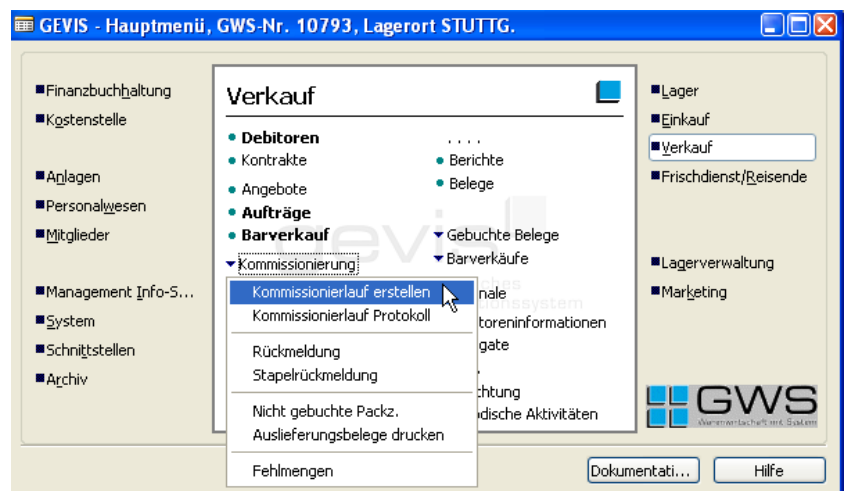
GEVIS - Hauptmenü, GWS-Nr. 10793, Lagerort STUTTG.

Finanzbuchhaltung
Kostenstelle

Anlagen
Personalwesen
Mitglieder

Management Info-S...
System
Schnittstellen
Archiv

Verkauf

Debitoren
Kontrakte

Angebote
Aufträge
Barverkauf
Kommissionierung

....
Berichte
Belege

Gebuchte Belege
Barverkäufe

Kommissionierlauf erstellen
Kommissionierlauf Protokoll

Rückmeldung
Stapelrückmeldung

Nicht gebuchte Packz.
Auslieferungsbelege drucken

Fehlmengen

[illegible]nale
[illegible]toreninformationen
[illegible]gate
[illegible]chtung
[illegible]dische Aktivitäten

Lager
Einkauf
Verkauf
Frischdienst/Reisende

Lagerverwaltung
Marketing

GWS
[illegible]

Dokumentati...
Hilfe